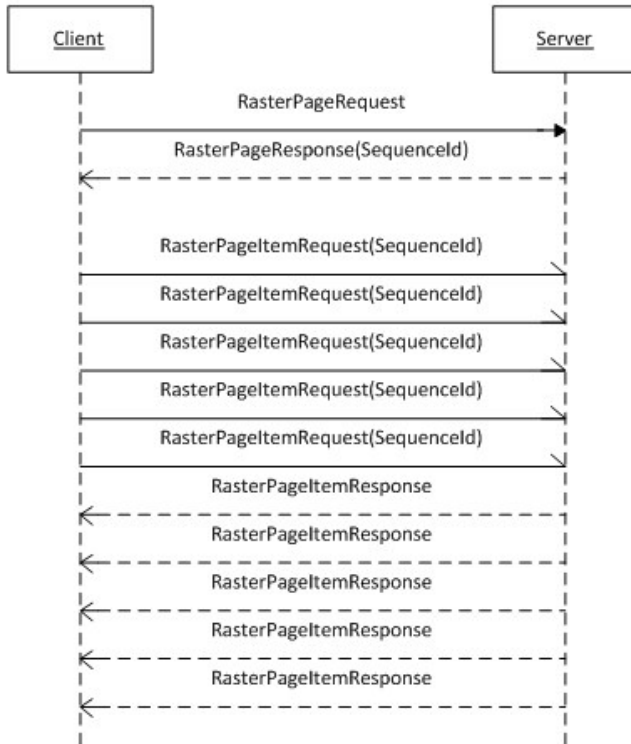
Client

Server

RasterPageRequest

RasterPageResponse(SequenceId)

RasterPageItemRequest(SequenceId)

RasterPageItemRequest(SequenceId)

RasterPageItemRequest(SequenceId)

RasterPageItemRequest(SequenceId)

RasterPageItemRequest(SequenceId)

RasterPageItemResponse

RasterPageItemResponse

RasterPageItemResponse

RasterPageItemResponse

RasterPageItemResponse